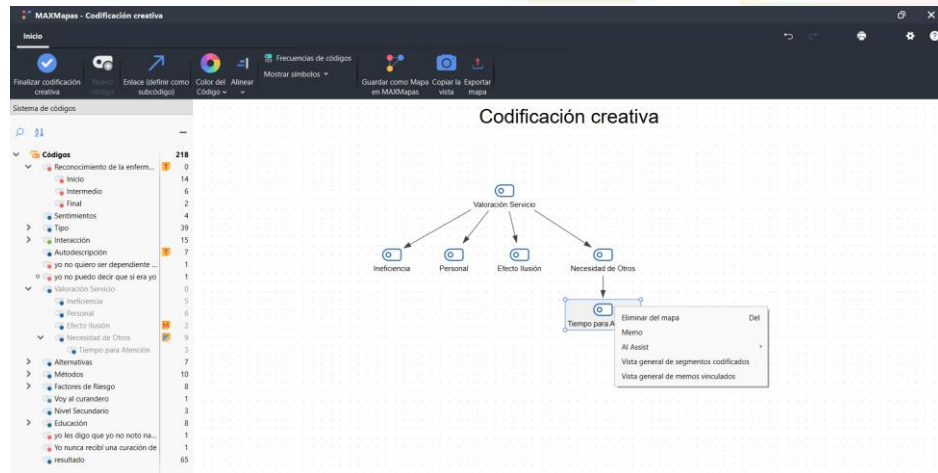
MAXMapas - Codificación creativa

Inicio

Finalizar codificación creativa
Nuevo código
Enlace (definir como subcódigo)
Color del Código
Alinear
Frecuencias de códigos
Mostrar símbolos
Guardar como Mapa en MAXMapas
Copiar la vista
Exportar mapa

Sistema de códigos

Códigos 218
Reconocimiento de la enferm... 0
Inicio 14
Intermedio 6
Final 2
Sentimientos 4
Tipo 39
Interacción 15
Autodescripción 7
yo no quiero ser dependiente ... 1
yo no puedo decir que si era yo 1
Valoración Servicio 0
Ineficiencia 5
Personal 6
Efecto Ilusión 2
Necesidad de Otros 9
Tiempo para Atención 3
Alternativas 7
Métodos 10
Factores de Riesgo 8
Voy al curandero 1
Nivel Secundario 3
Educación 8
yo les digo que yo no noto na... 1
Yo nunca recibí una curación de 1
resultado 65

Codificación creativa

Valoración Servicio
Ineficiencia
Personal
Efecto Ilusión
Necesidad de Otros
Tiempo para A

Eliminar del mapa Del
Memo
AI Assist
Vista general de segmentos codificados
Vista general de memos vinculados